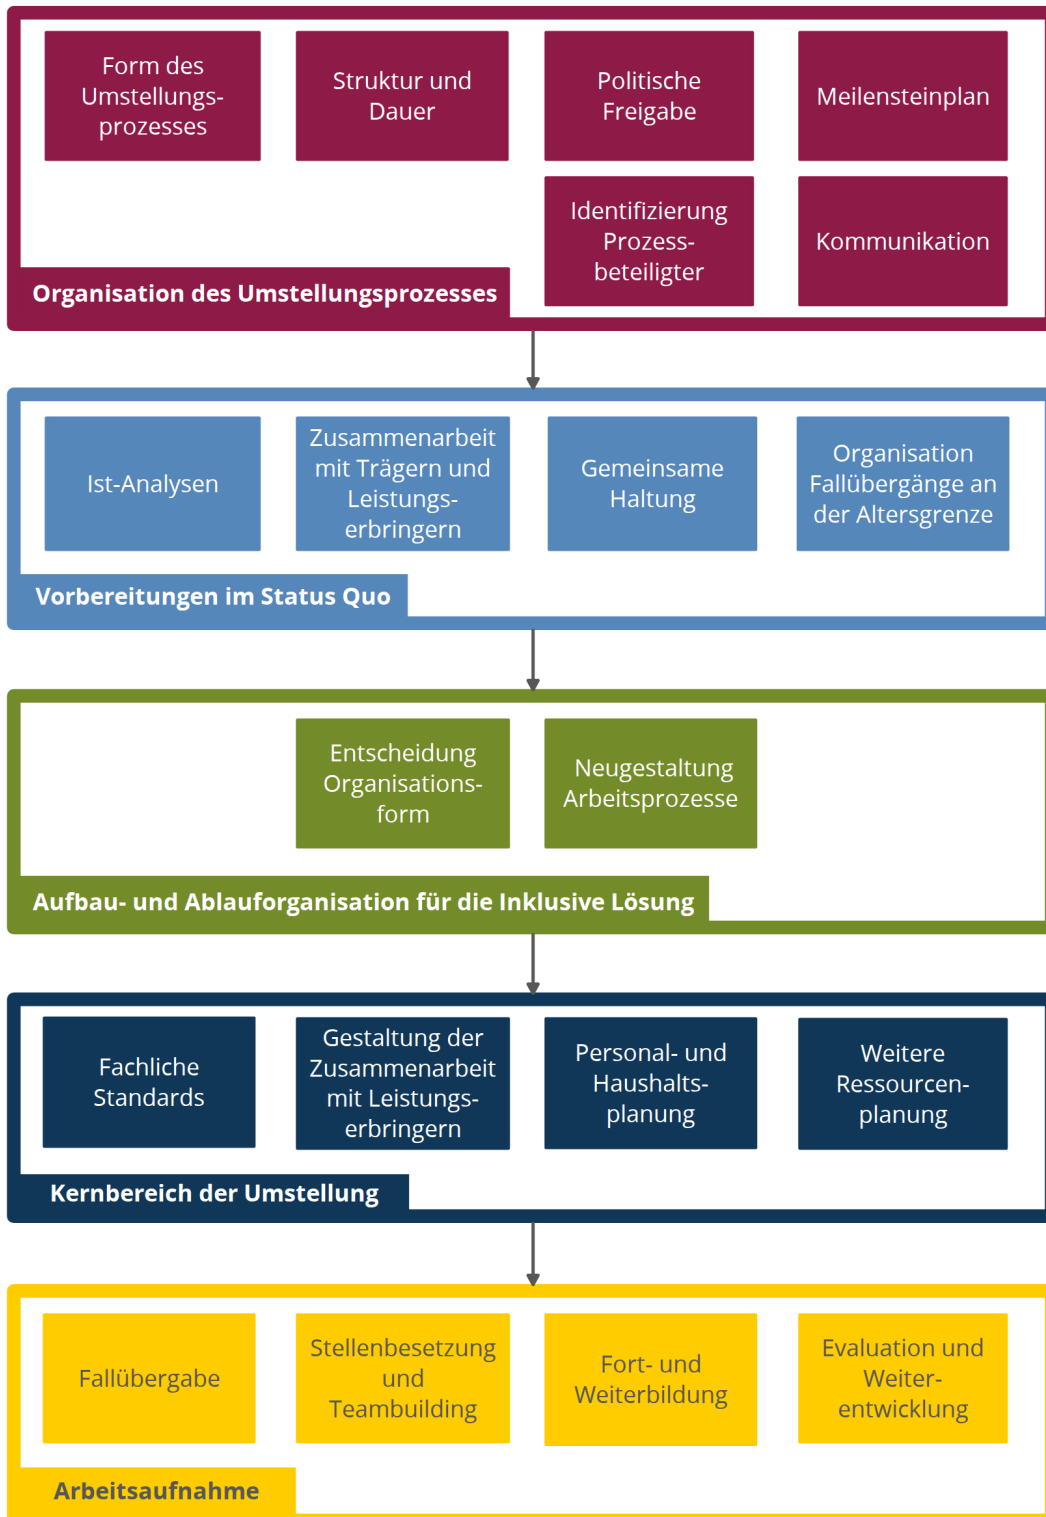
Form des Umstellungsprozesses

Struktur und Dauer

Politische Freigabe

Meilensteinplan

Identifizierung Prozessbeteiligter

Kommunikation

Organisation des Umstellungsprozesses

Ist-Analysen

Zusammenarbeit mit Trägern und Leistungserbringern

Gemeinsame Haltung

Organisation Fallübergänge an der Altersgrenze

Vorbereitungen im Status Quo

Entscheidung Organisationsform

Neugestaltung Arbeitsprozesse

Aufbau- und Ablauforganisation für die Inklusive Lösung

Fachliche Standards

Gestaltung der Zusammenarbeit mit Leistungserbringern

Personal- und Haushaltsplanung

Weitere Ressourcenplanung

Kernbereich der Umstellung

Fallübergabe

Stellenbesetzung und Teambuilding

Fort- und Weiterbildung

Evaluation und Weiterentwicklung

Arbeitsaufnahme